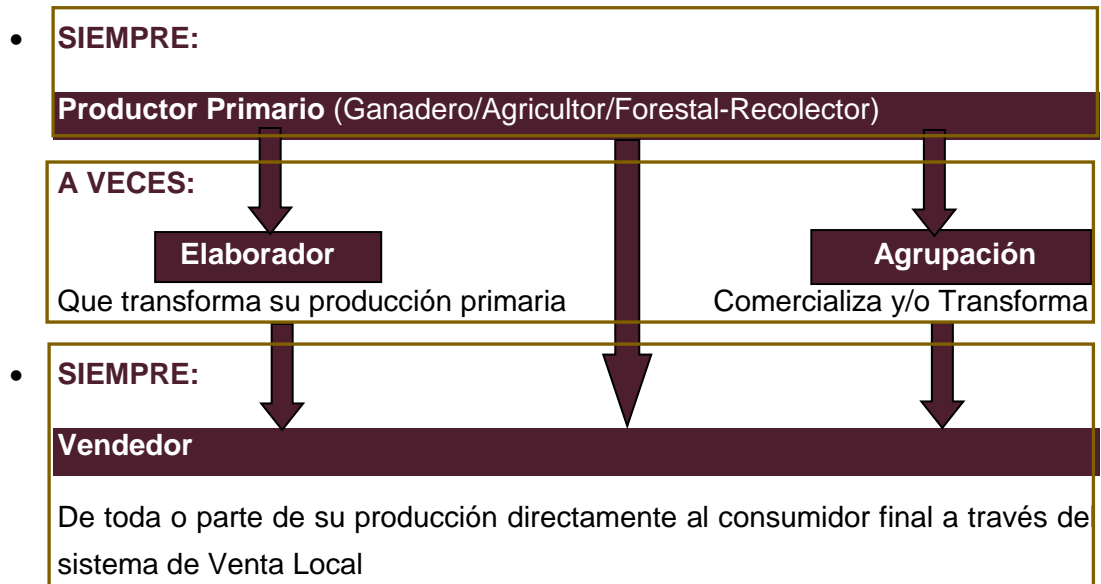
• SIEMPRE:

Productor Primario (Ganadero/Agricultor/Forestal-Recolector)

A VECES:

Elaborador

Que transforma su producción primaria

Agrupación

Comercializa y/o Transforma

• SIEMPRE:

Vendedor

De toda o parte de su producción directamente al consumidor final a través de sistema de Venta Local